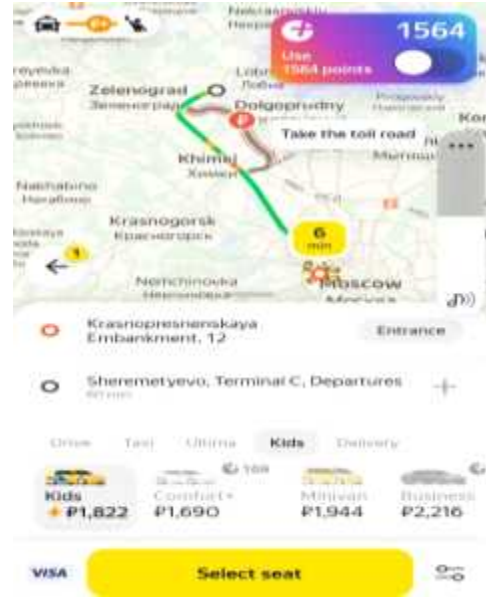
1564
Use 1564 points

Zelenograd
Зеленоград
Lobnya
Dolgoprudny
Долгопрудный
Take the toll road
Khimki
Химки
Mytishchi
Мытищи
Nakhabino
Нахабино
Krasnogorsk
Красногорск
6 min
1
Nemchinovka
Moscow
Москва

Krasnopresnenskaya Embankment, 12
Entrance

Sheremetyevo, Terminal C, Departures

Drive
Taxi
Ultima
Kids
Delivery

Kids
₽1,822
Comfort+
₽1,690
Minivan
₽1,944
Business
₽2,216

VISA
Select seat